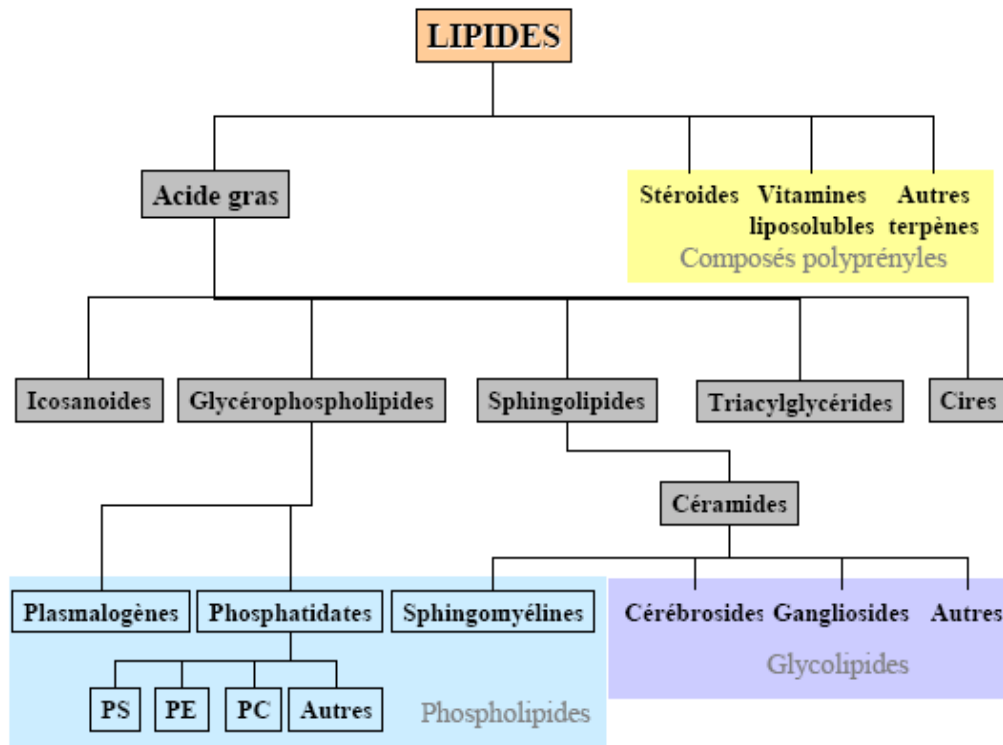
LIPIDES

Acide gras

Stéroides
Vitamines liposolubles
Autres terpènes
Composés polyprényles

Icosanoides
Glycérophospholipides
Sphingolipides
Triacylglycérides
Cires

Céramides

Plasmalogènes
Phosphatidates
Sphingomyélines
Cérébrosides
Gangliosides
Autres
Glycolipides

PS
PE
PC
Autres
Phospholipides